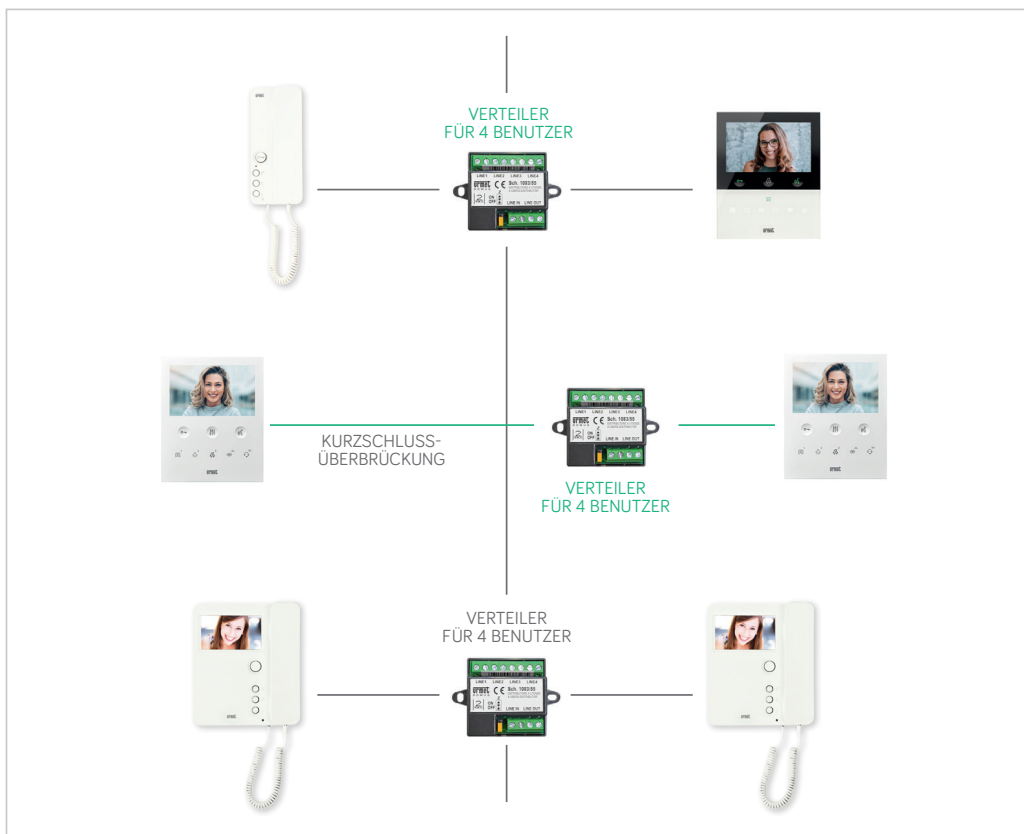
VERTEILER
FÜR 4 BENUTZER

urmet

LINE1 LINE2 LINE3 LINE4
urmet CE Sch. 1083/55
ON OFF
LINE IN LINE OUT

urmet

KURZSCHLUSS-
ÜBERBRÜCKUNG

LINE1 LINE2 LINE3 LINE4
urmet CE Sch. 1083/55
LINE IN LINE OUT

VERTEILER
FÜR 4 BENUTZER

urmet

urmet

VERTEILER
FÜR 4 BENUTZER

LINE1 LINE2 LINE3 LINE4
urmet CE Sch. 1083/55
ON OFF
LINE IN LINE OUT

urmet

urmet